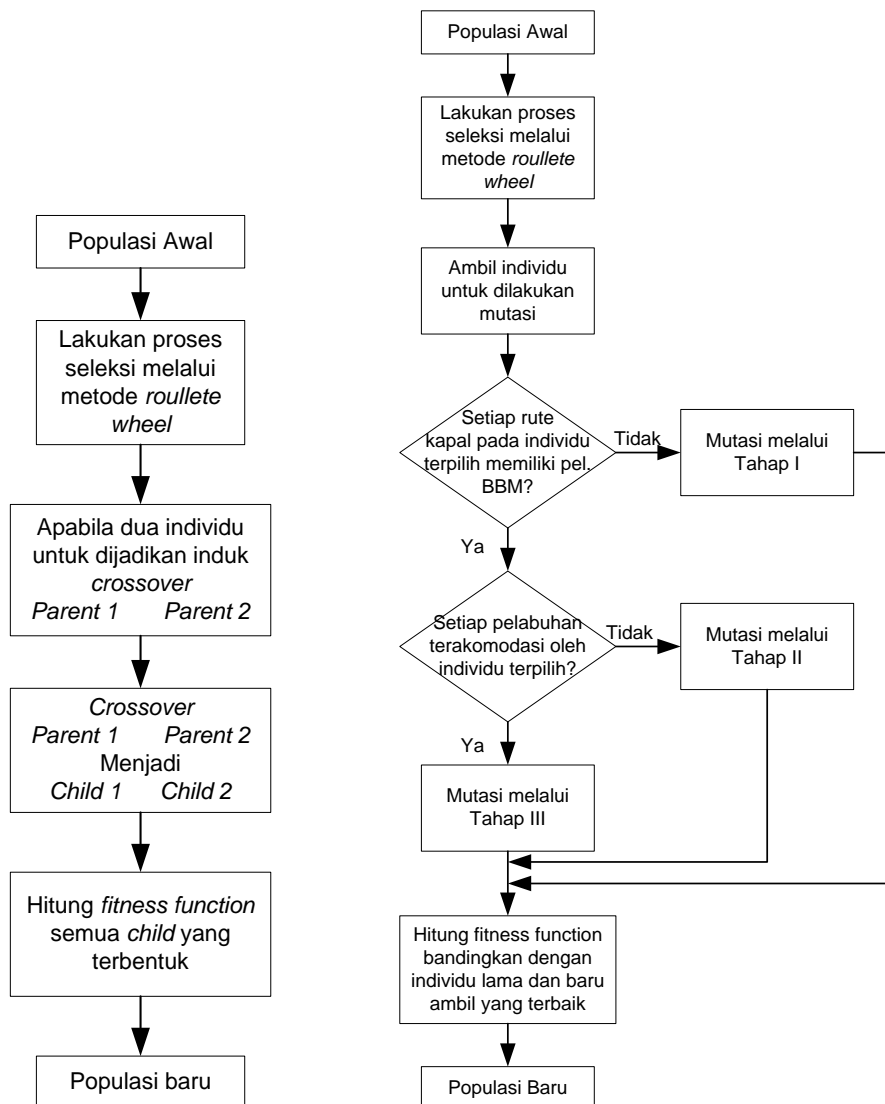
Populasi Awal

Lakukan proses seleksi melalui metode *roullete wheel*

Apabila dua individu untuk dijadikan induk *crossover*
*Parent 1* *Parent 2*

*Crossover*
*Parent 1* *Parent 2*
Menjadi
*Child 1* *Child 2*

Hitung *fitness function* semua *child* yang terbentuk

Populasi baru

Populasi Awal

Lakukan proses seleksi melalui metode *roullete wheel*

Ambil individu untuk dilakukan mutasi

Setiap rute kapal pada individu terpilih memiliki pel. BBM?

Tidak

Mutasi melalui Tahap I

Ya

Setiap pelabuhan terakomodasi oleh individu terpilih?

Tidak

Mutasi melalui Tahap II

Ya

Mutasi melalui Tahap III

Hitung fitness function bandingkan dengan individu lama dan baru ambil yang terbaik

Populasi Baru